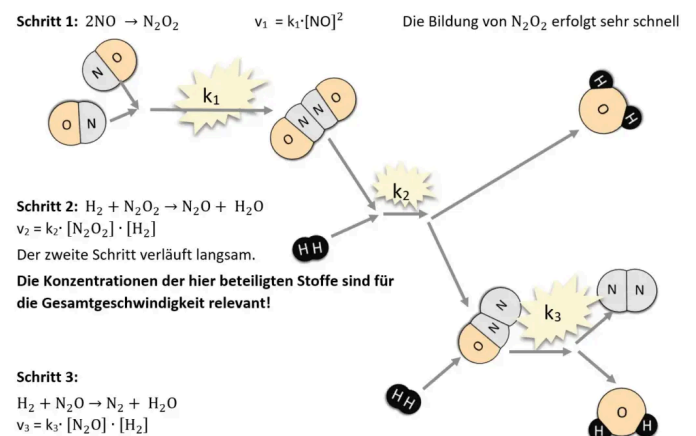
**Schritt 1:** $2NO \rightarrow N_2O_2$

$v_1 = k_1 \cdot [NO]^2$

Die Bildung von $N_2O_2$ erfolgt sehr schnell

N O

O N

$k_1$

O N N O

$k_2$

H H

H O H

**Schritt 2:** $H_2 + N_2O_2 \rightarrow N_2O + H_2O$
$v_2 = k_2 \cdot [N_2O_2] \cdot [H_2]$

Der zweite Schritt verläuft langsam.

**Die Konzentrationen der hier beteiligten Stoffe sind für die Gesamtgeschwindigkeit relevant!**

N N O

$k_3$

N N

H H

**Schritt 3:**

$H_2 + N_2O \rightarrow N_2 + H_2O$
$v_3 = k_3 \cdot [N_2O] \cdot [H_2]$

H O H